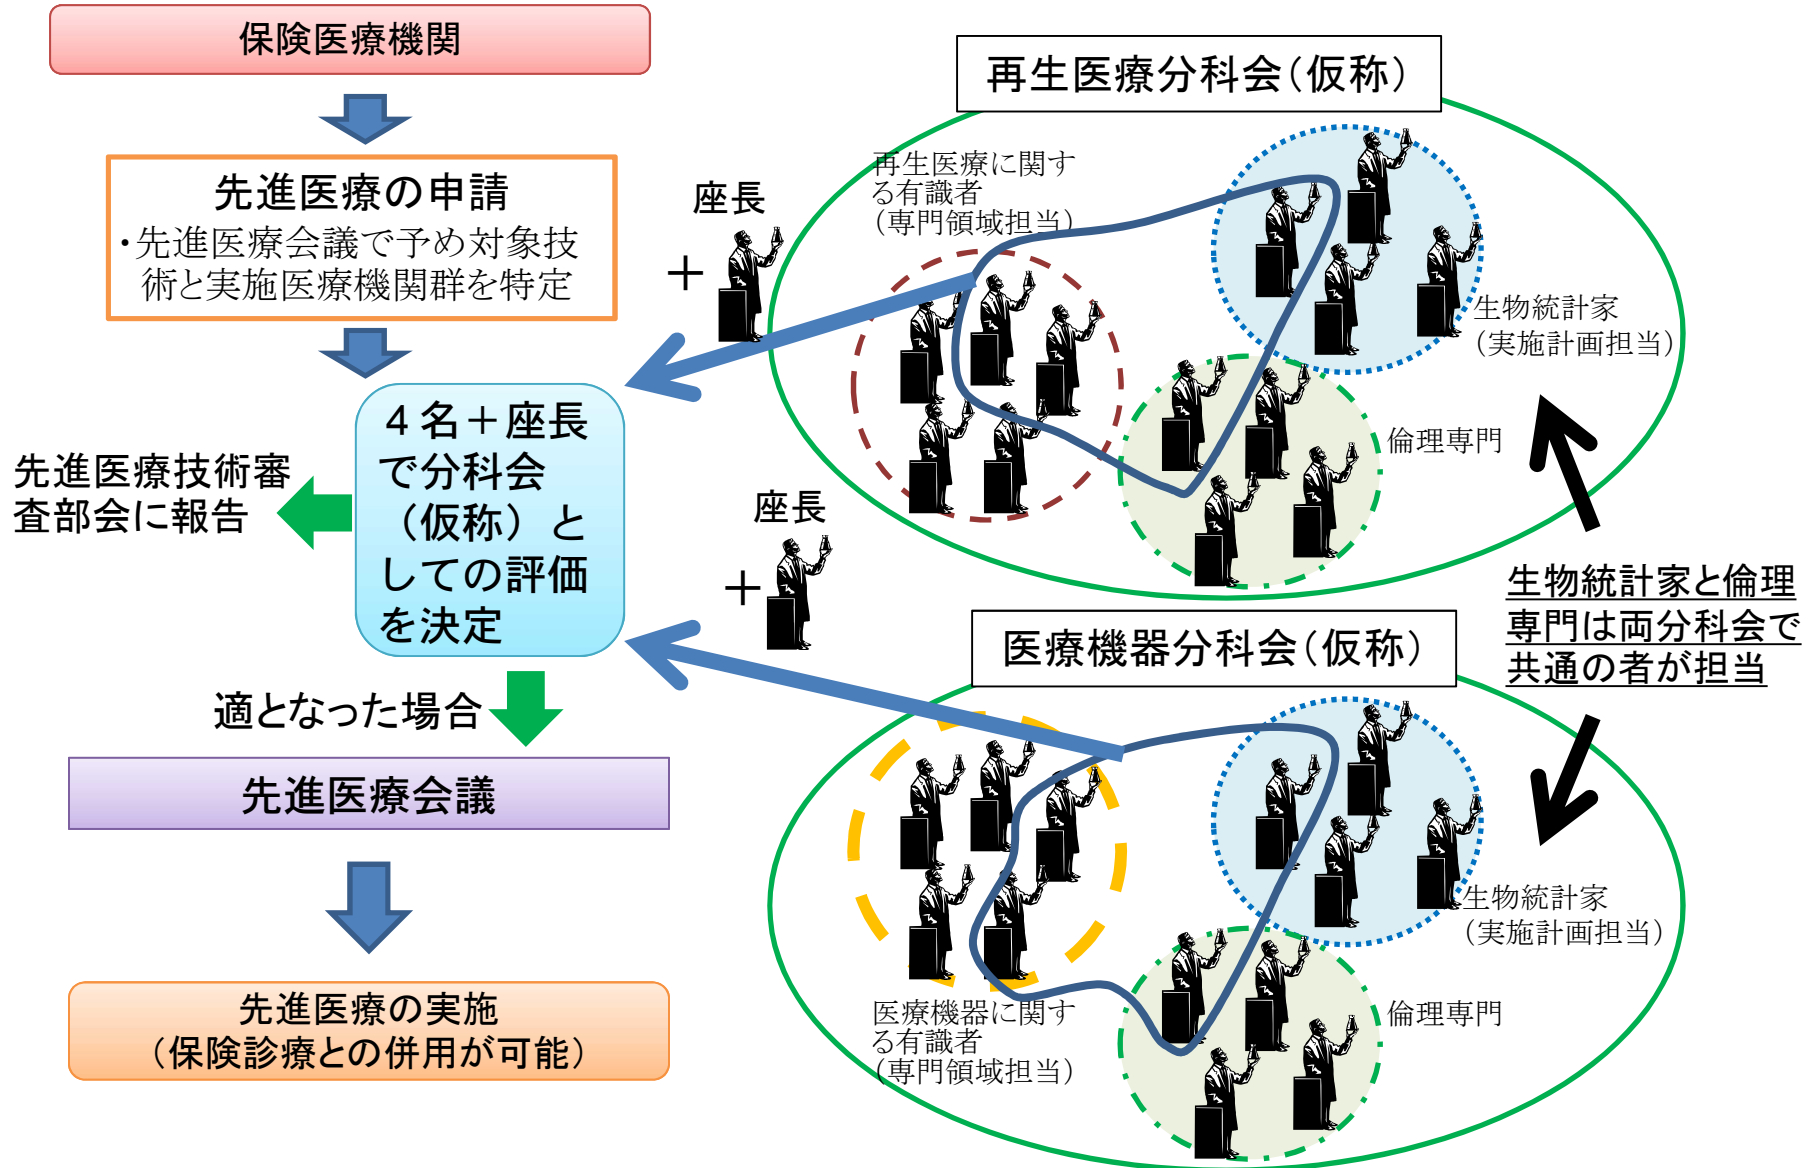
保険医療機関

先進医療の申請
・先進医療会議で予め対象技術と実施医療機関群を特定

４名＋座長で分科会（仮称）としての評価を決定

先進医療技術審査部会に報告

適となった場合

先進医療会議

先進医療の実施
（保険診療との併用が可能）

座長
＋

座長
＋

再生医療分科会（仮称）

再生医療に関する有識者
（専門領域担当）

生物統計家
（実施計画担当）

倫理専門

生物統計家と倫理専門は両分科会で共通の者が担当

医療機器分科会（仮称）

生物統計家
（実施計画担当）

倫理専門

医療機器に関する有識者
（専門領域担当）